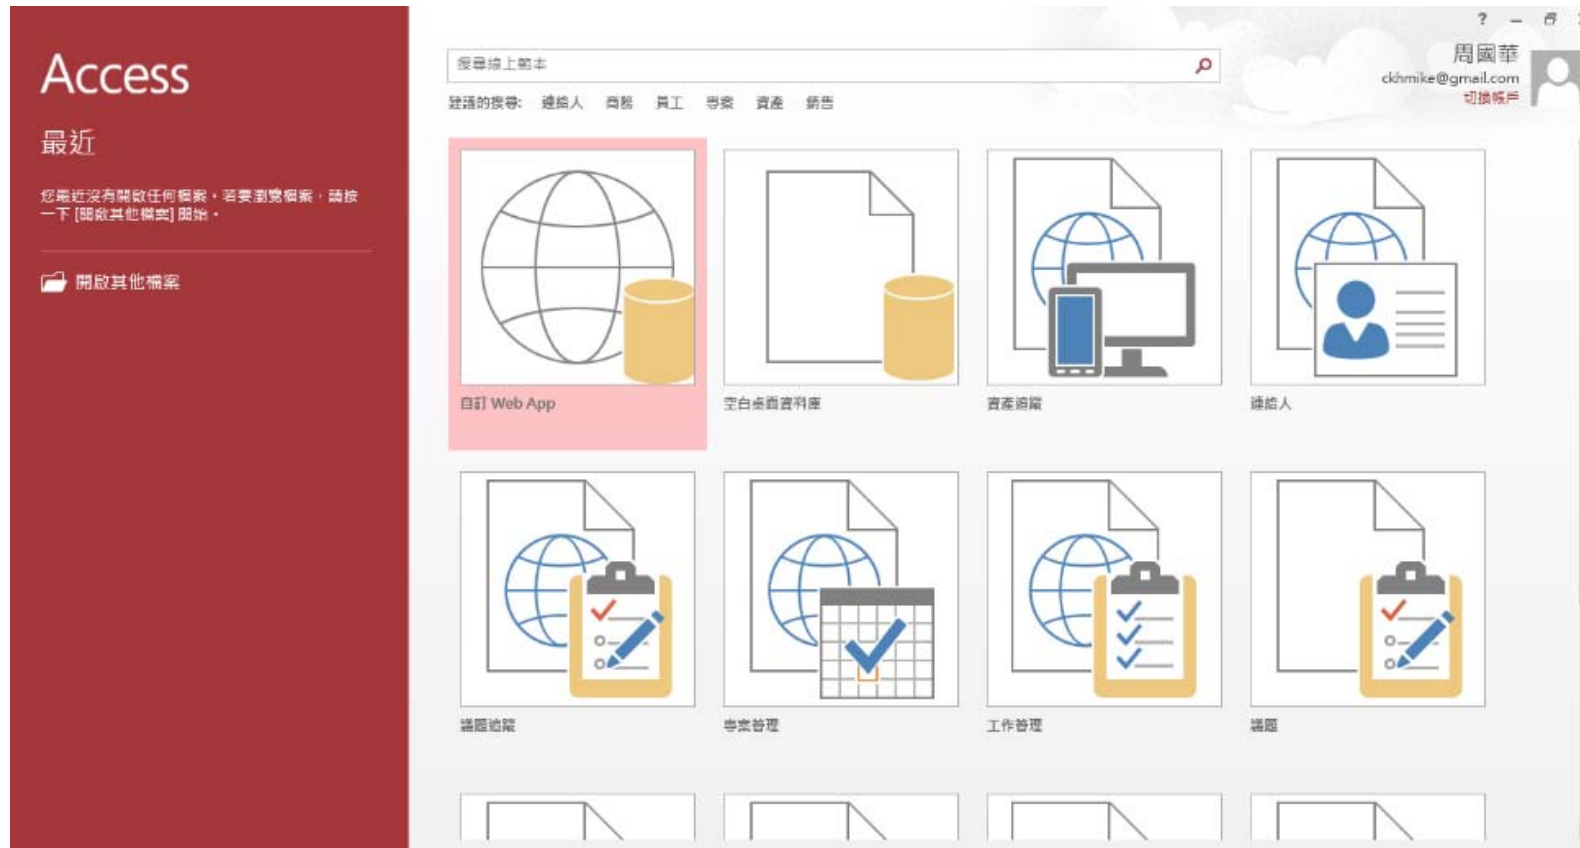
Access

最近

您最近沒有開啟任何檔案。若要瀏覽檔案，請按一下 [開啟其他檔案] 開始。

開啟其他檔案

搜尋線上範本

建議的搜尋: 連絡人 商務 員工 學案 資產 銷售

? – 

周國華
ckhmike@gmail.com
切換帳戶

自訂 Web App

空白桌面資料庫

資產追蹤

連絡人

問題追蹤

專案管理

工作管理

問題